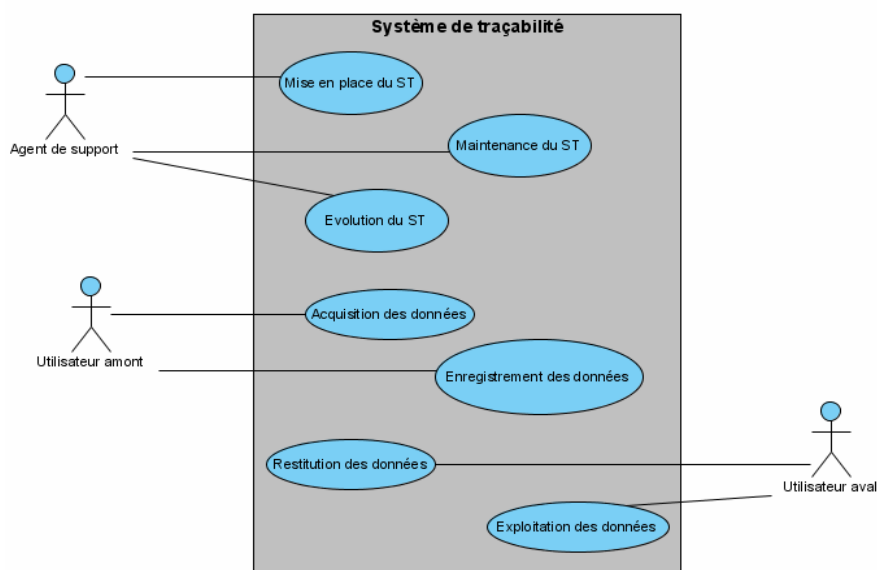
Système de traçabilité

Agent de support

Mise en place du ST

Maintenance du ST

Evolution du ST

Utilisateur amont

Acquisition des données

Enregistrement des données

Restitution des données

Exploitation des données

Utilisateur aval